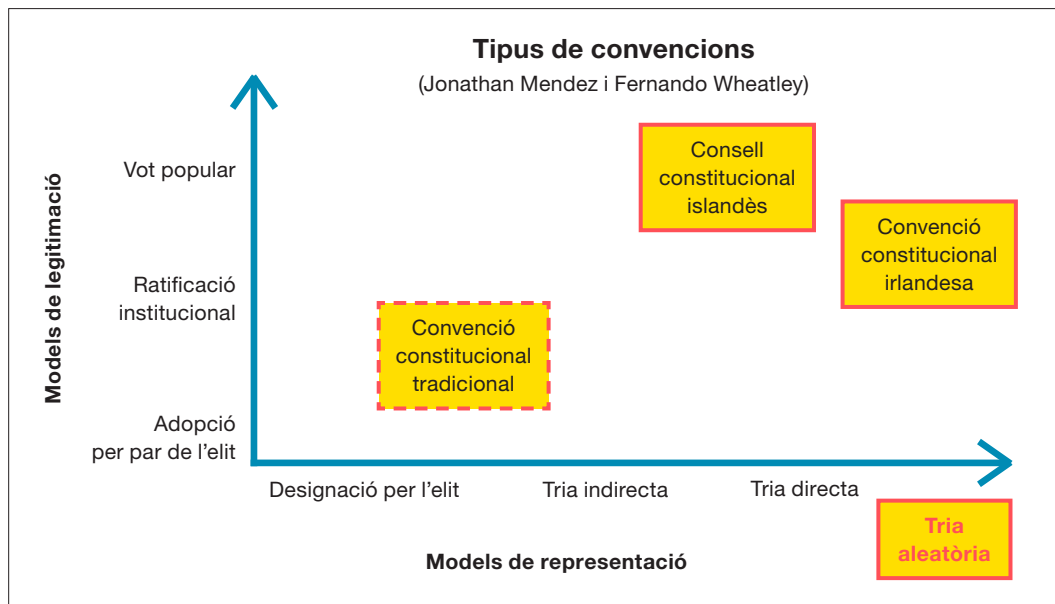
Tipus de convencions
(Jonathan Mendez i Fernando Wheatley)

Models de legitimació

Vot popular

Ratificació institucional

Adopció per par de l'elit

Consell constitucional islandès

Convenció constitucional irlandesa

Convenció constitucional tradicional

Designació per l'elit

Tria indirecta

Tria directa

Tria aleatòria

Models de representació